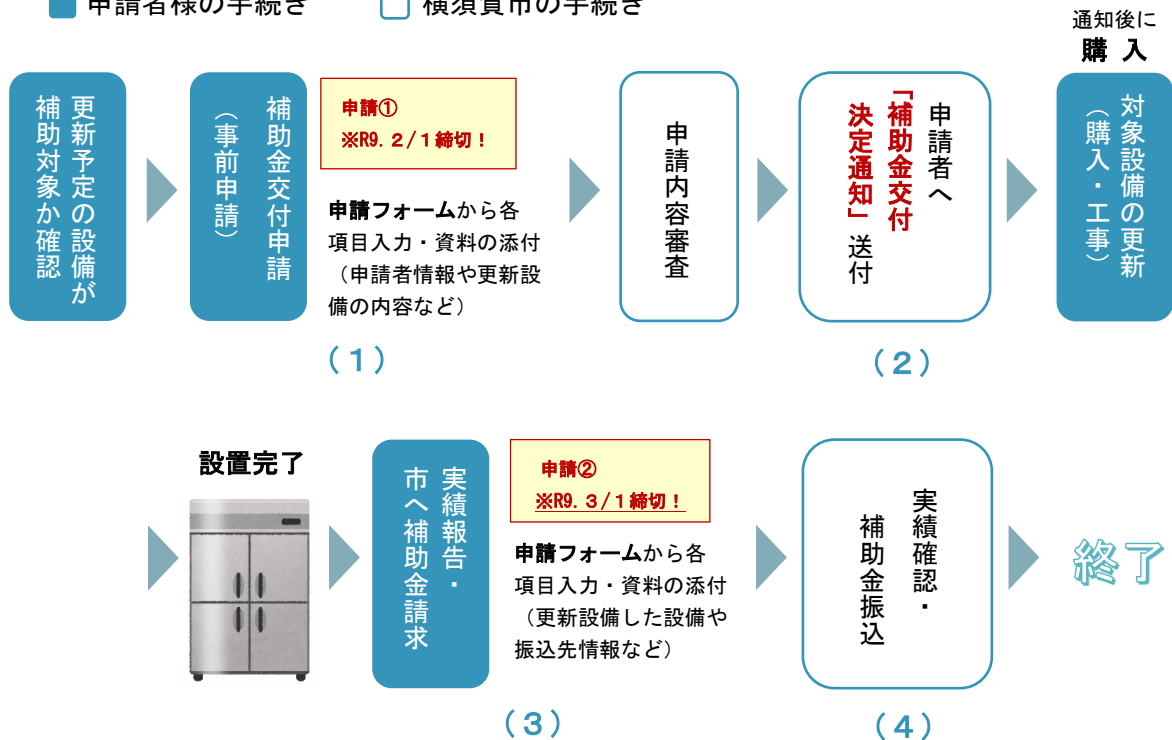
申請者様の手続き
横須賀市の手続き

更新予定の設備が補助対象か確認

補助金交付申請（事前申請）

申請①
※R9.2/1締切！

申請フォームから各項目入力・資料の添付（申請者情報や更新設備の内容など）

（1）

申請内容審査

申請者へ「補助金交付決定通知」送付

（2）

通知後に
購入

対象設備の更新（購入・工事）

設置完了

実績報告・市へ補助金請求

申請②
※R9.3/1締切！

申請フォームから各項目入力・資料の添付（更新設備した設備や振込先情報など）

（3）

実績確認・補助金振込

（4）

終了